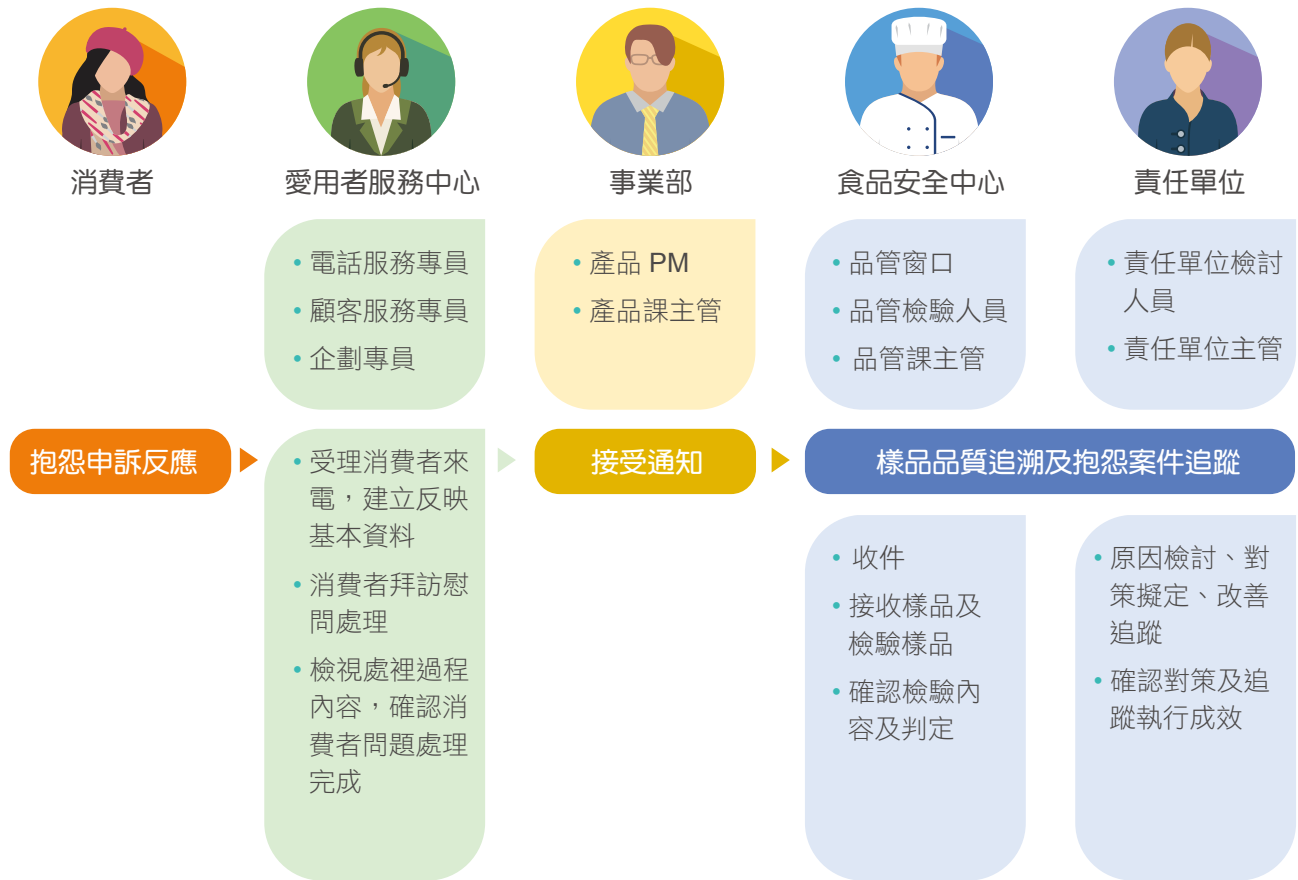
消費者

愛用者服務中心

事業部

食品安全中心

責任單位

• 電話服務專員
• 顧客服務專員
• 企劃專員

• 產品 PM
• 產品課主管

• 品管窗口
• 品管檢驗人員
• 品管課主管

• 責任單位檢討人員
• 責任單位主管

抱怨申訴反應

• 受理消費者來電，建立反映基本資料
• 消費者拜訪慰問處理
• 檢視處裡過程內容，確認消費者問題處理完成

接受通知

樣品品質追溯及抱怨案件追蹤

• 收件
• 接收樣品及檢驗樣品
• 確認檢驗內容及判定

• 原因檢討、對策擬定、改善追蹤
• 確認對策及追蹤執行成效